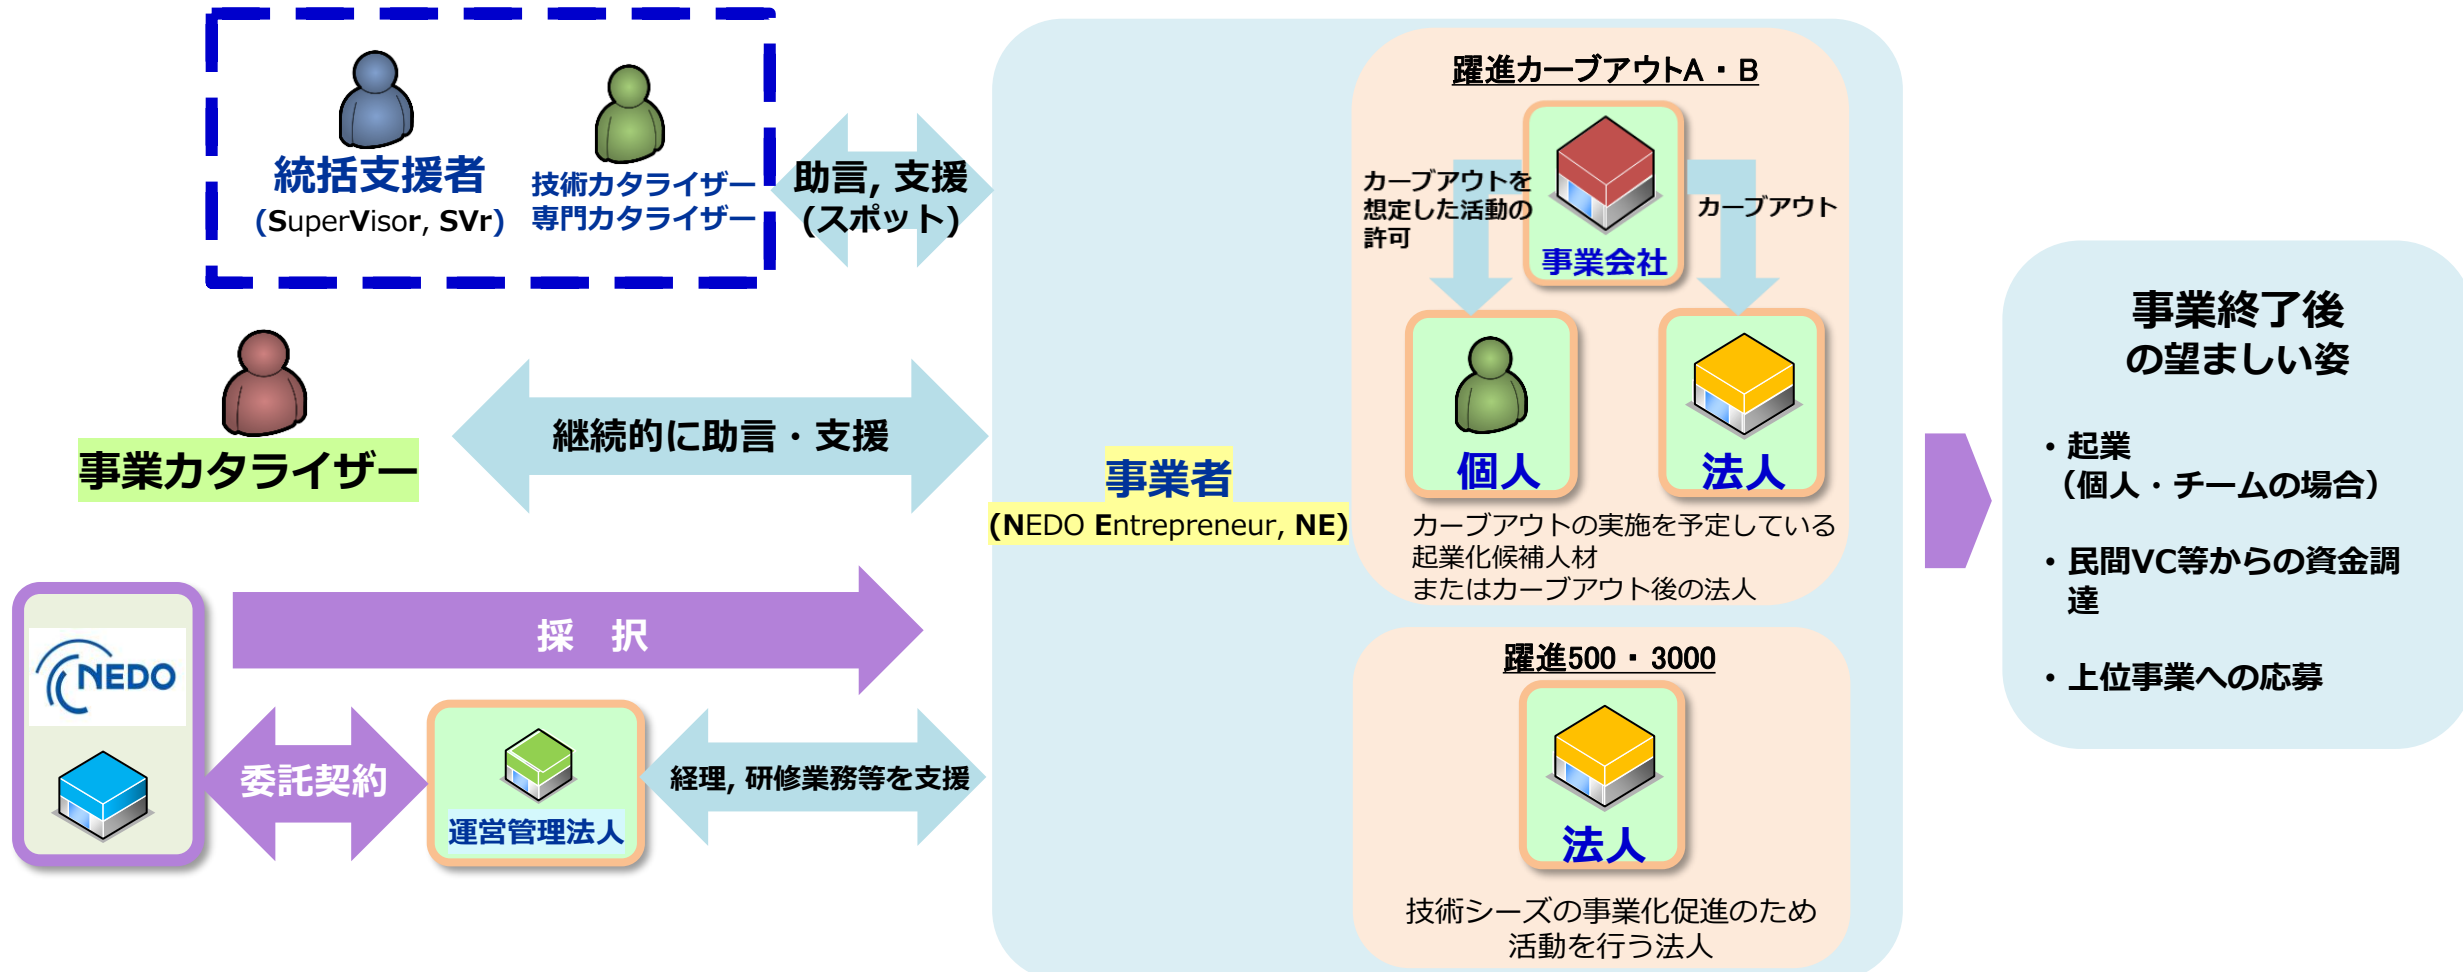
統括支援者
(SuperVisor, SVr)

技術カタライザー
専門カタライザー

助言, 支援
(スポット)

事業カタライザー

継続的に助言・支援

NEDO

採　択

委託契約

運営管理法人

経理, 研修業務等を支援

事業者
(NEDO Entrepreneur, NE)

躍進カーブアウトA・B

カーブアウトを想定した活動の許可

事業会社

カーブアウト

個人

法人

カーブアウトの実施を予定している起業化候補人材
またはカーブアウト後の法人

躍進500・3000

法人

技術シーズの事業化促進のため活動を行う法人

事業終了後
の望ましい姿

・起業
（個人・チームの場合）

・民間VC等からの資金調達

・上位事業への応募